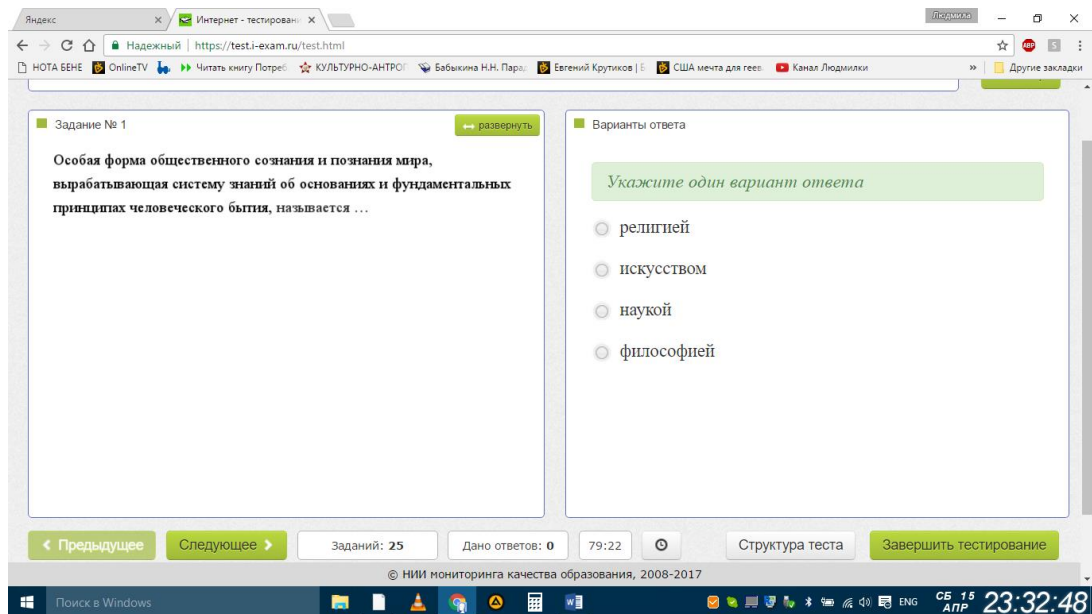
Яндекс ×
Интернет - тестирован ×
Людмила
← → C Надежный | https://test.i-exam.ru/test.html
НОТА БЕНЕ OnlineTV Читать книгу Потреб КУЛЬТУРНО-АНТРОГ Бабыкина Н.Н. Пара Евгений Крутиков | Е США мечта для геев Канал Людмилки » Другие закладки

Задание № 1
развернуть
Особая форма общественного сознания и познания мира, вырабатывающая систему знаний об основаниях и фундаментальных принципах человеческого бытия, называется …

Варианты ответа
Укажите один вариант ответа
религией
искусством
наукой
философией

< Предыдущее
Следующее >
Заданий: 25
Дано ответов: 0
79:22
Структура теста
Завершить тестирование
© НИИ мониторинга качества образования, 2008-2017
Поиск в Windows
ENG
СБ 15 АПР 23:32:48